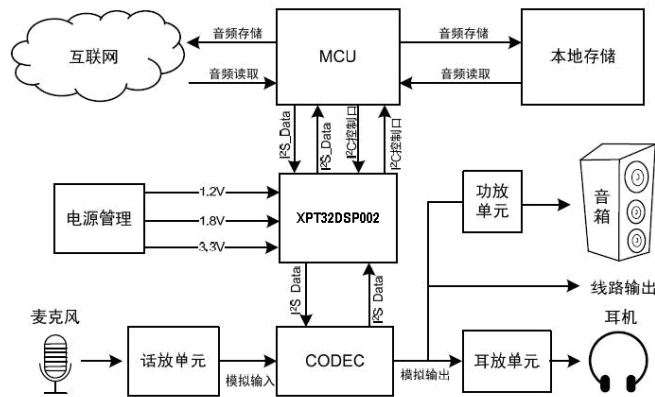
互联网

音频存储

音频读取

MCU

音频存储

音频读取

本地存储

I²S_Data

I²S_Data

I²C控制口

I²C控制口

电源管理

1.2V

1.8V

3.3V

XPT32DSP002

功放单元

音箱

线路输出

I²S Data

I²S Data

麦克风

话放单元

模拟输入

CODEC

模拟输出

耳放单元

耳机